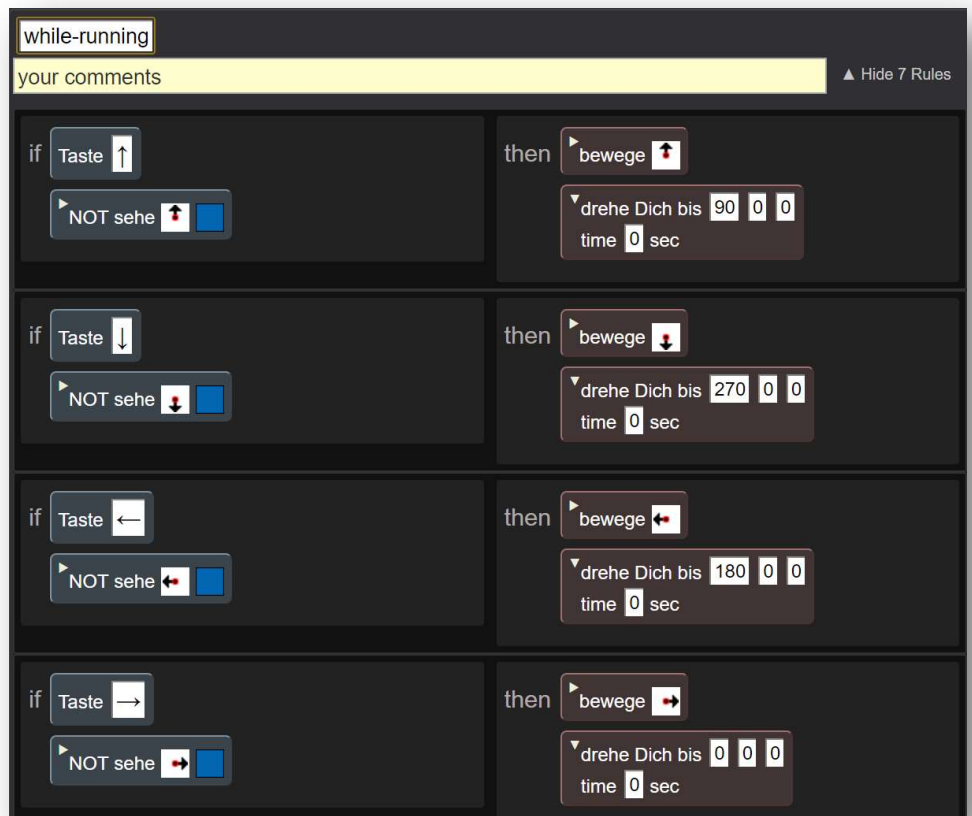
while-running

your comments

▲ Hide 7 Rules

if Taste ↑
NOT sehe

then bewege
drehe Dich bis 90 0 0
time 0 sec

if Taste ↓
NOT sehe

then bewege
drehe Dich bis 270 0 0
time 0 sec

if Taste ←
NOT sehe

then bewege
drehe Dich bis 180 0 0
time 0 sec

if Taste →
NOT sehe

then bewege
drehe Dich bis 0 0 0
time 0 sec